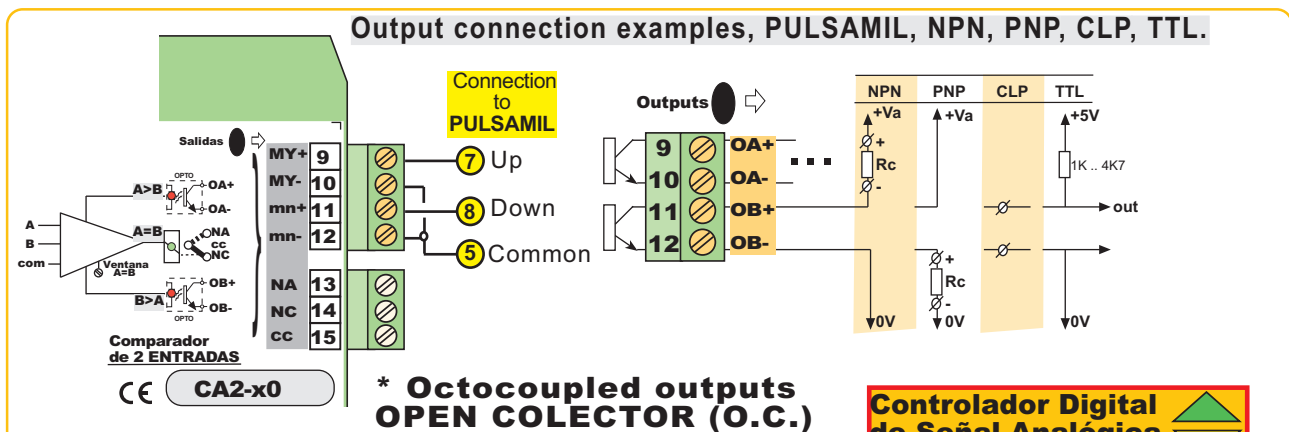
Output connection examples, PULSAMIL, NPN, PNP, CLP, TTL.

Salidas

A>B
OPTO
OA+
OA-
A
B
com
A=B
NA
cc
NC
Ventana A=B
B>A
OB+
OB-
OPTO

Comparador de 2 ENTRADAS

MY+ 9
MY- 10
mn+ 11
mn- 12
NA 13
NC 14
cc 15

Connection to PULSAMIL
7 Up
8 Down
5 Common

Outputs
9 OA+
10 OA-
11 OB+
12 OB-

NPN
PNP
CLP
TTL
+Va
+Va
+5V
+
Rc
-
1K .. 4K7
out
+
Rc
-
0V
0V
0V

CE CA2-x0

* Octocoupled outputs
OPEN COLECTOR (O.C.)

Controlador Digital
de Señal Analógica